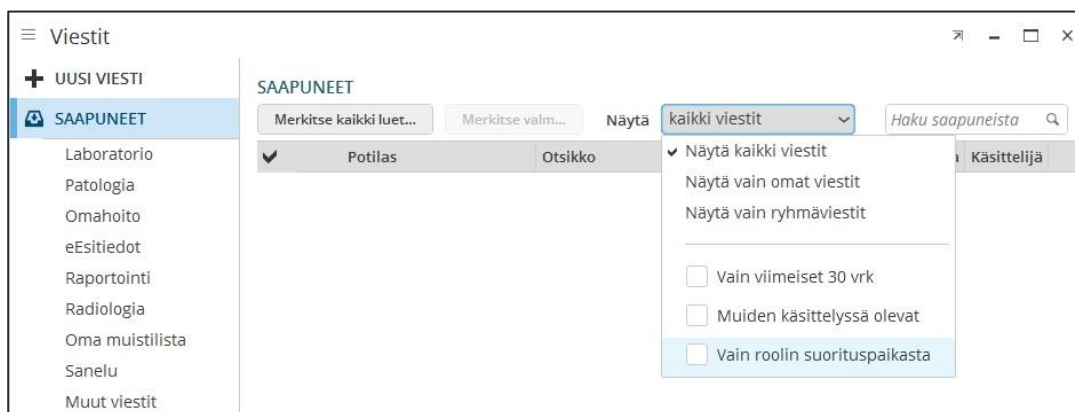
Viestit

UUSI VIESTI

SAAPUNEET

Laboratorio
Patologia
Omahoito
eEsitiedot
Raportointi
Radiologia
Oma muistilista
Sanelu
Muut viestit

SAAPUNEET

Merkitse kaikki luet... | Merkitse valm... | Näytä | kaikki viestit | Haku saapuneista

| ✔ | Potilas | Otsikko | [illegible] | Käsittelijä |
|---|---|---|---|---|

✔ Näytä kaikki viestit
Näytä vain omat viestit
Näytä vain ryhmäviestit

Vain viimeiset 30 vrk
Muiden käsittelyssä olevat
Vain roolin suorituspaikasta